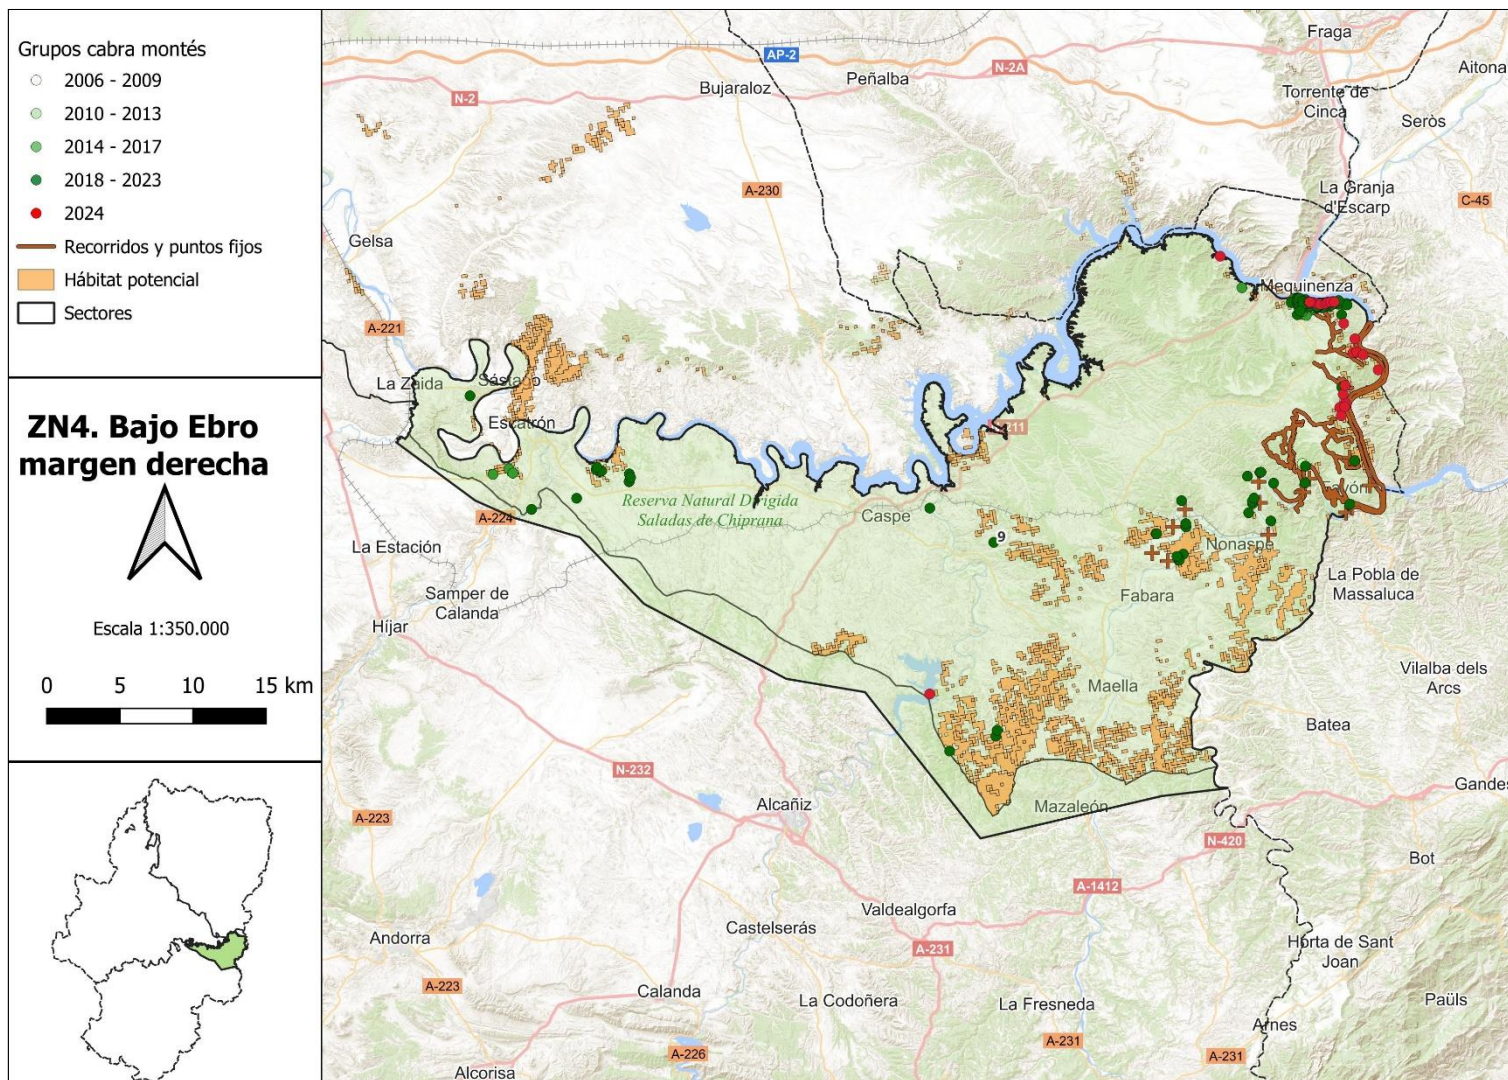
Grupos cabra montés
2006 - 2009
2010 - 2013
2014 - 2017
2018 - 2023
2024
Recorridos y puntos fijos
Hábitat potencial
Sectores

ZN4. Bajo Ebro margen derecha

Escala 1:350.000

0 5 10 15 km

Fraga
AP-2
Bujaraloz
Peñalba
N-2A
Aitona
N-2
Torrente de Cinca
Seròs
A-230
La Granja d'Escarp
C-45
Gelsa
Mequinenza
A-221
La Zaida
Sástago
Escatrón
A-1411
Reserva Natural Dirigida Saladas de Chiprana
A-224
Caspe
La Estación
9
Nonaspe
Samper de Calanda
Fabara
La Pobla de Massaluca
Híjar
Maella
Vilalba dels Arcs
Batea
N-232
Gandesa
A-223
Alcañiz
Mazaleón
N-420
A-1412
Bot
Valdealgorfa
Andorra
Castelserás
A-231
Horta de Sant Joan
A-223
Calanda
La Codoñera
La Fresneda
Paüls
Arnes
A-226
A-231
A-231
Alcorisa